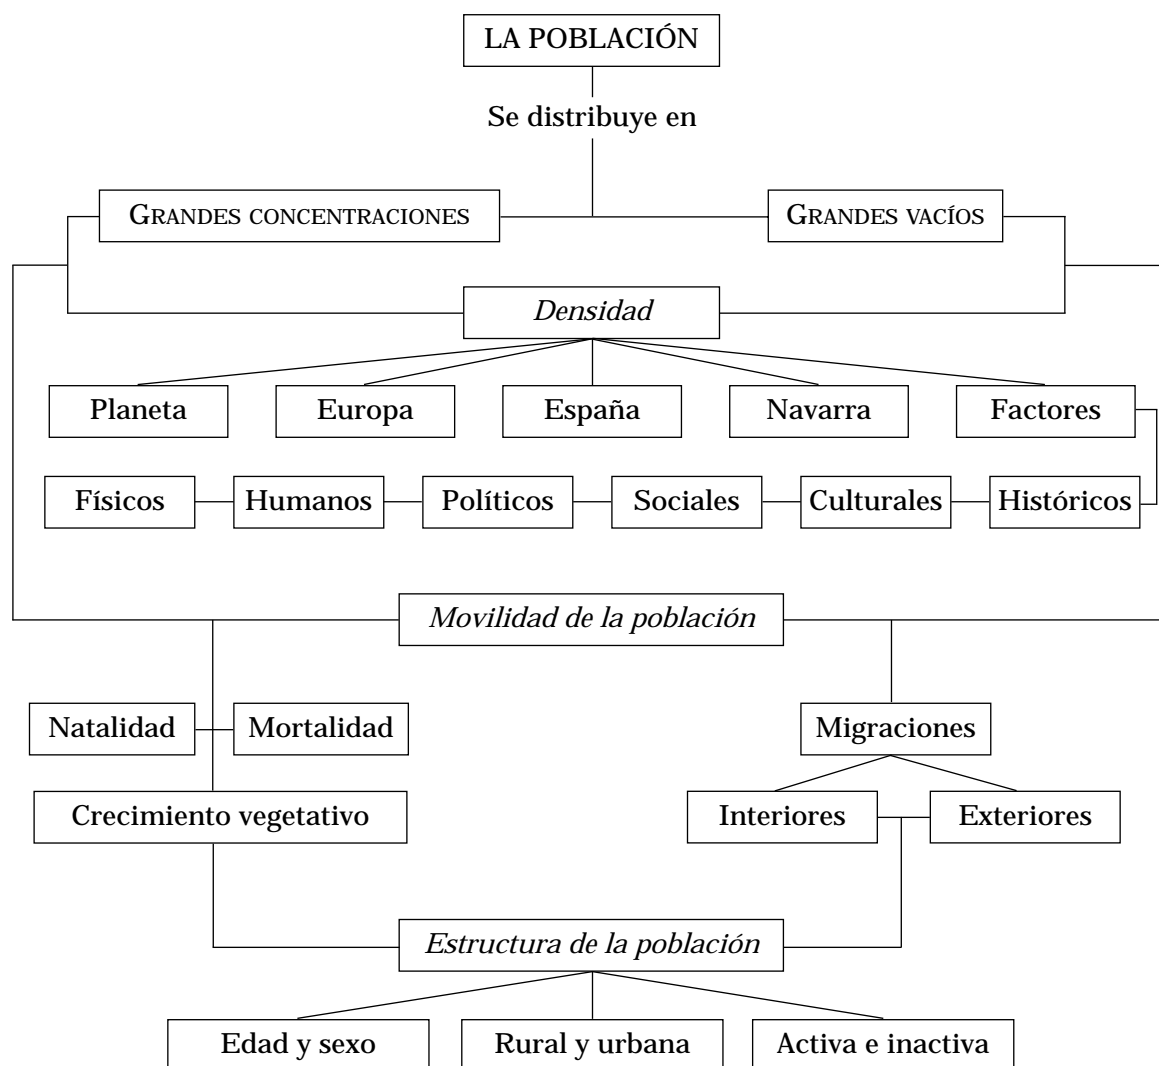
LA POBLACIÓN

Se distribuye en

GRANDES CONCENTRACIONES

GRANDES VACÍOS

*Densidad*

Planeta

Europa

España

Navarra

Factores

Físicos

Humanos

Políticos

Sociales

Culturales

Históricos

*Movilidad de la población*

Natalidad

Mortalidad

Crecimiento vegetativo

Migraciones

Interiores

Exteriores

*Estructura de la población*

Edad y sexo

Rural y urbana

Activa e inactiva